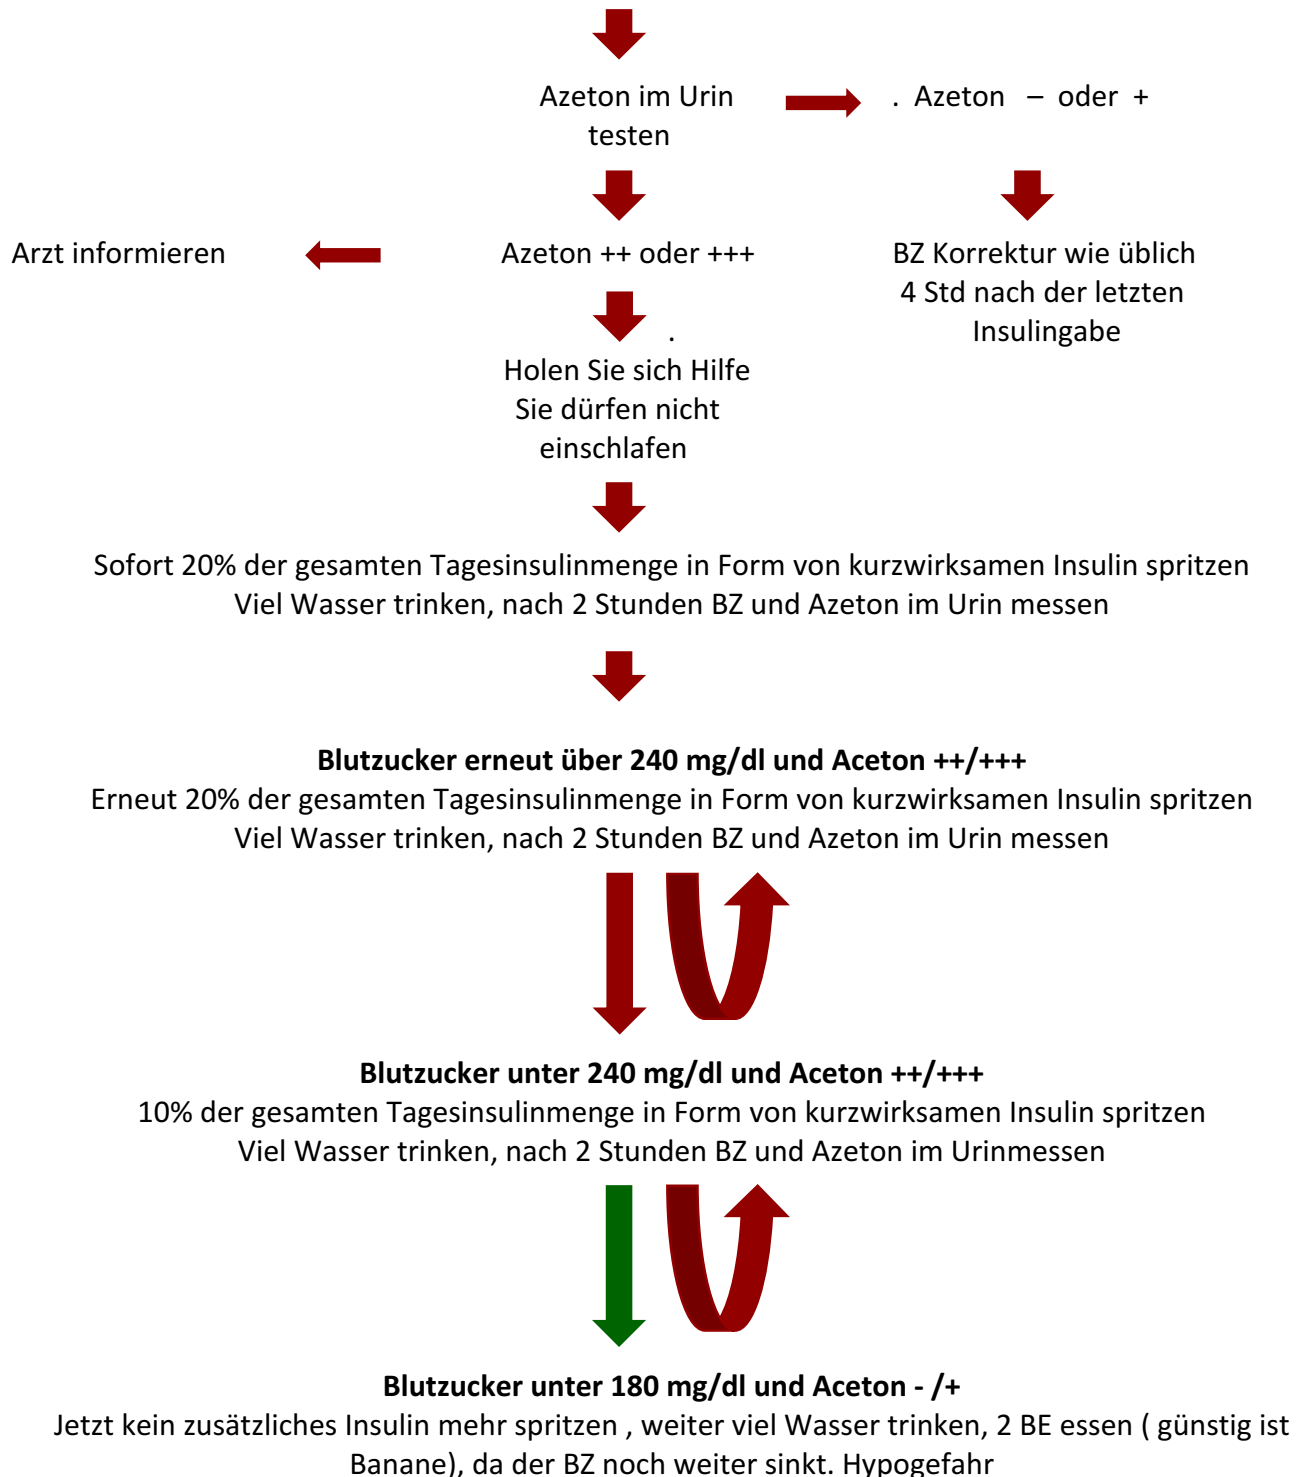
Azeton im Urin testen

. Azeton – oder +

Arzt informieren

Azeton ++ oder +++

BZ Korrektur wie üblich 4 Std nach der letzten Insulingabe

.

Holen Sie sich Hilfe Sie dürfen nicht einschlafen

Sofort 20% der gesamten Tagesinsulinmenge in Form von kurzwirksamen Insulin spritzen
Viel Wasser trinken, nach 2 Stunden BZ und Azeton im Urin messen

**Blutzucker erneut über 240 mg/dl und Aceton ++/+++**
Erneut 20% der gesamten Tagesinsulinmenge in Form von kurzwirksamen Insulin spritzen
Viel Wasser trinken, nach 2 Stunden BZ und Azeton im Urin messen

**Blutzucker unter 240 mg/dl und Aceton ++/+++**
10% der gesamten Tagesinsulinmenge in Form von kurzwirksamen Insulin spritzen
Viel Wasser trinken, nach 2 Stunden BZ und Azeton im Urinmessen

**Blutzucker unter 180 mg/dl und Aceton - /+**
Jetzt kein zusätzliches Insulin mehr spritzen , weiter viel Wasser trinken, 2 BE essen ( günstig ist Banane), da der BZ noch weiter sinkt. Hypogefahr